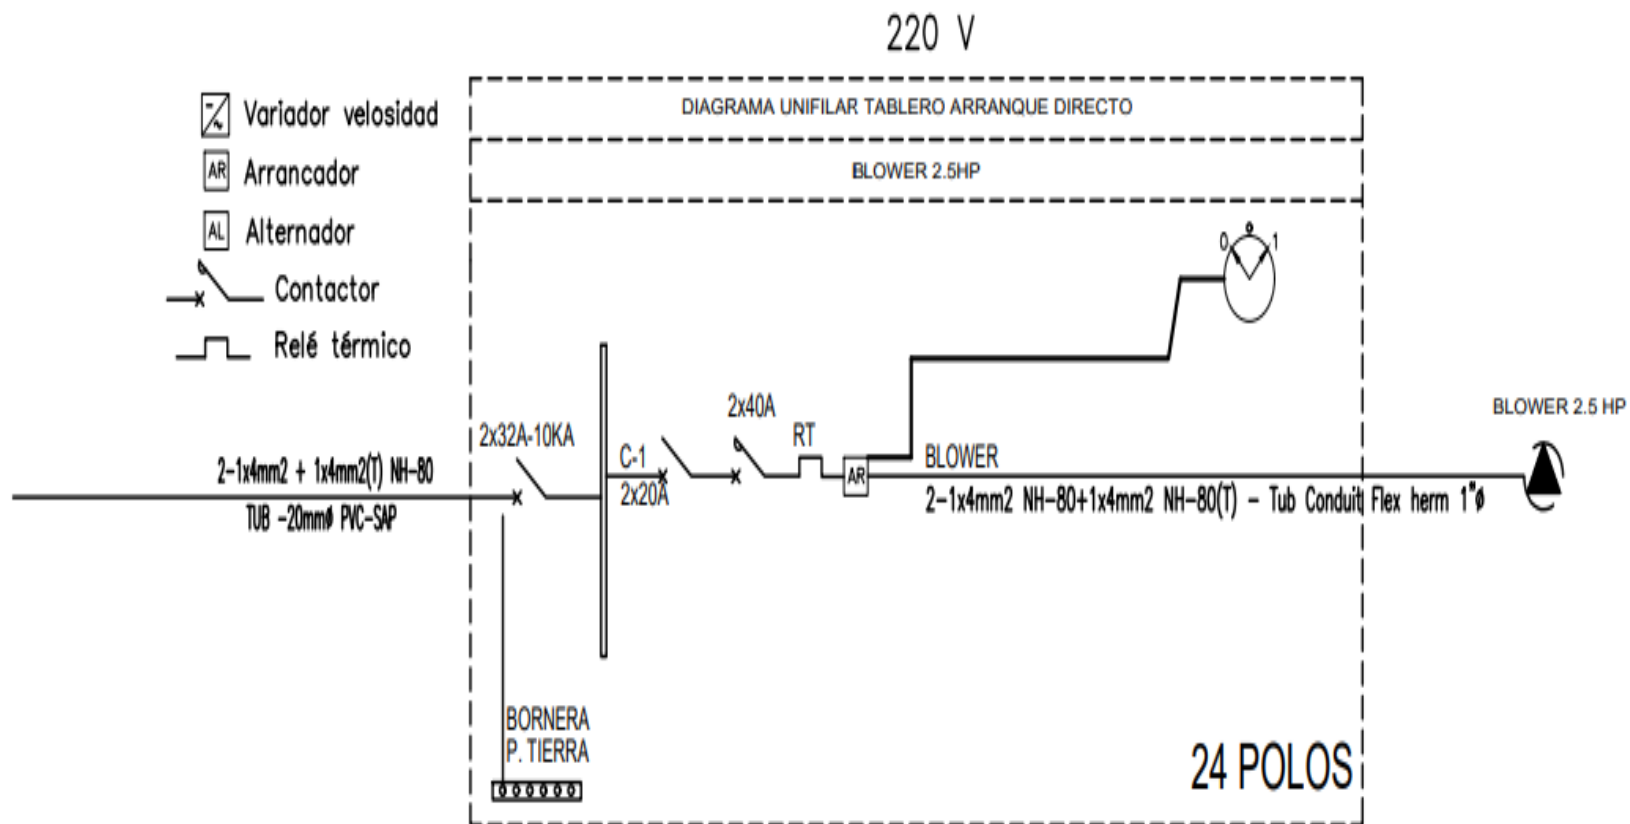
220 V

Variador velosidad

AR Arrancador

AL Alternador

Contactor

Relé térmico

DIAGRAMA UNIFILAR TABLERO ARRANQUE DIRECTO

BLOWER 2.5HP

0 1

2-1x4mm2 + 1x4mm2(T) NH-80
TUB -20mmø PVC-SAP

2x32A-10KA

C-1
2x20A

2x40A

RT

AR

BLOWER
2-1x4mm2 NH-80+1x4mm2 NH-80(T) - Tub Conduit Flex herm 1"ø

BLOWER 2.5 HP

BORNERA
P. TIERRA

24 POLOS